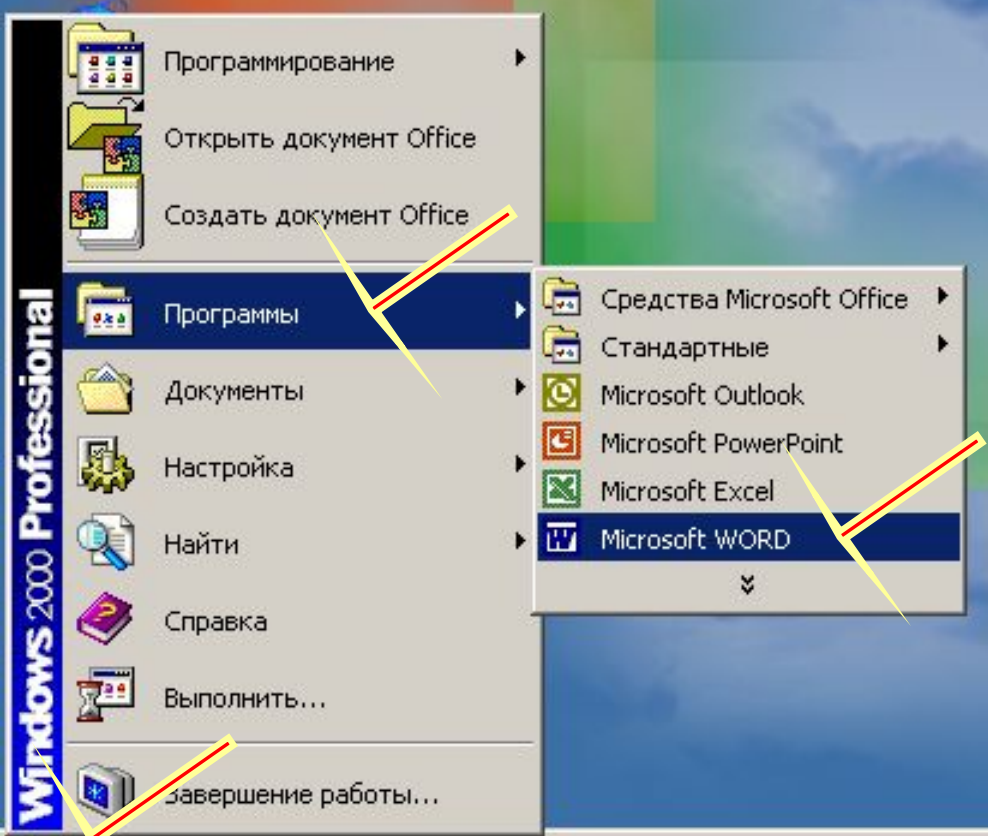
Windows 2000 Professional

Программирование

Открыть документ Office

Создать документ Office

Программы

Документы

Настройка

Найти

Справка

Выполнить...

Завершение работы...

Средства Microsoft Office

Стандартные

Microsoft Outlook

Microsoft PowerPoint

Microsoft Excel

Microsoft WORD